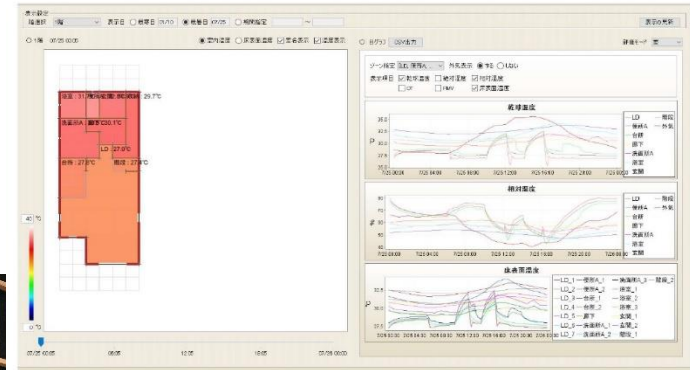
表示設定
階選択 1階 表示日 ○ 前暑日 07/10 ◉ 最暑日 07/25 ○ 期間指定 ~ 表示の更新

○ 1階 07/25 00:00 ◉ 室内温度 ○ 床表面温度 ☑ 室名表示 ☑ 温度表示

洋室 : 31 寝室/和室 : 29 29.7℃
洗面脱衣 寝室 : 30.1℃
LD 27.0℃
台所 : 27.0℃ 階段 : 27.0℃

40 ℃
0 ℃

07/25 00:00 06:00 12:00 18:00 07/26 00:00

○ 日グラフ CSV出力 単位モード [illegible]

ゾーン指定 LD,寝室A 外気表示 ◉ する ○ しない
表示項目 ☑ 乾球温度 ☐ 絶対湿度 ☑ 相対湿度
☐ OT ☐ PMV ☑ 床表面温度

乾球温度
LD 階段
寝室A 外気
台所
廊下
洗面脱衣
浴室
玄関

相対湿度
LD 階段
寝室A 外気
台所
廊下
洗面脱衣
浴室
玄関

床表面温度
LD_1 寝室A_1 洗面脱衣_3 階段_2
LD_2 寝室A_2 浴室_1
LD_3 台所_1 浴室_2
LD_4 台所_2 浴室_3
LD_5 廊下 玄関_1
LD_6 洗面脱衣_1 玄関_2
LD_7 洗面脱衣_2 階段_1

7/25 00:00 7/25 04:00 7/25 08:00 7/25 12:00 7/25 16:00 7/25 20:00